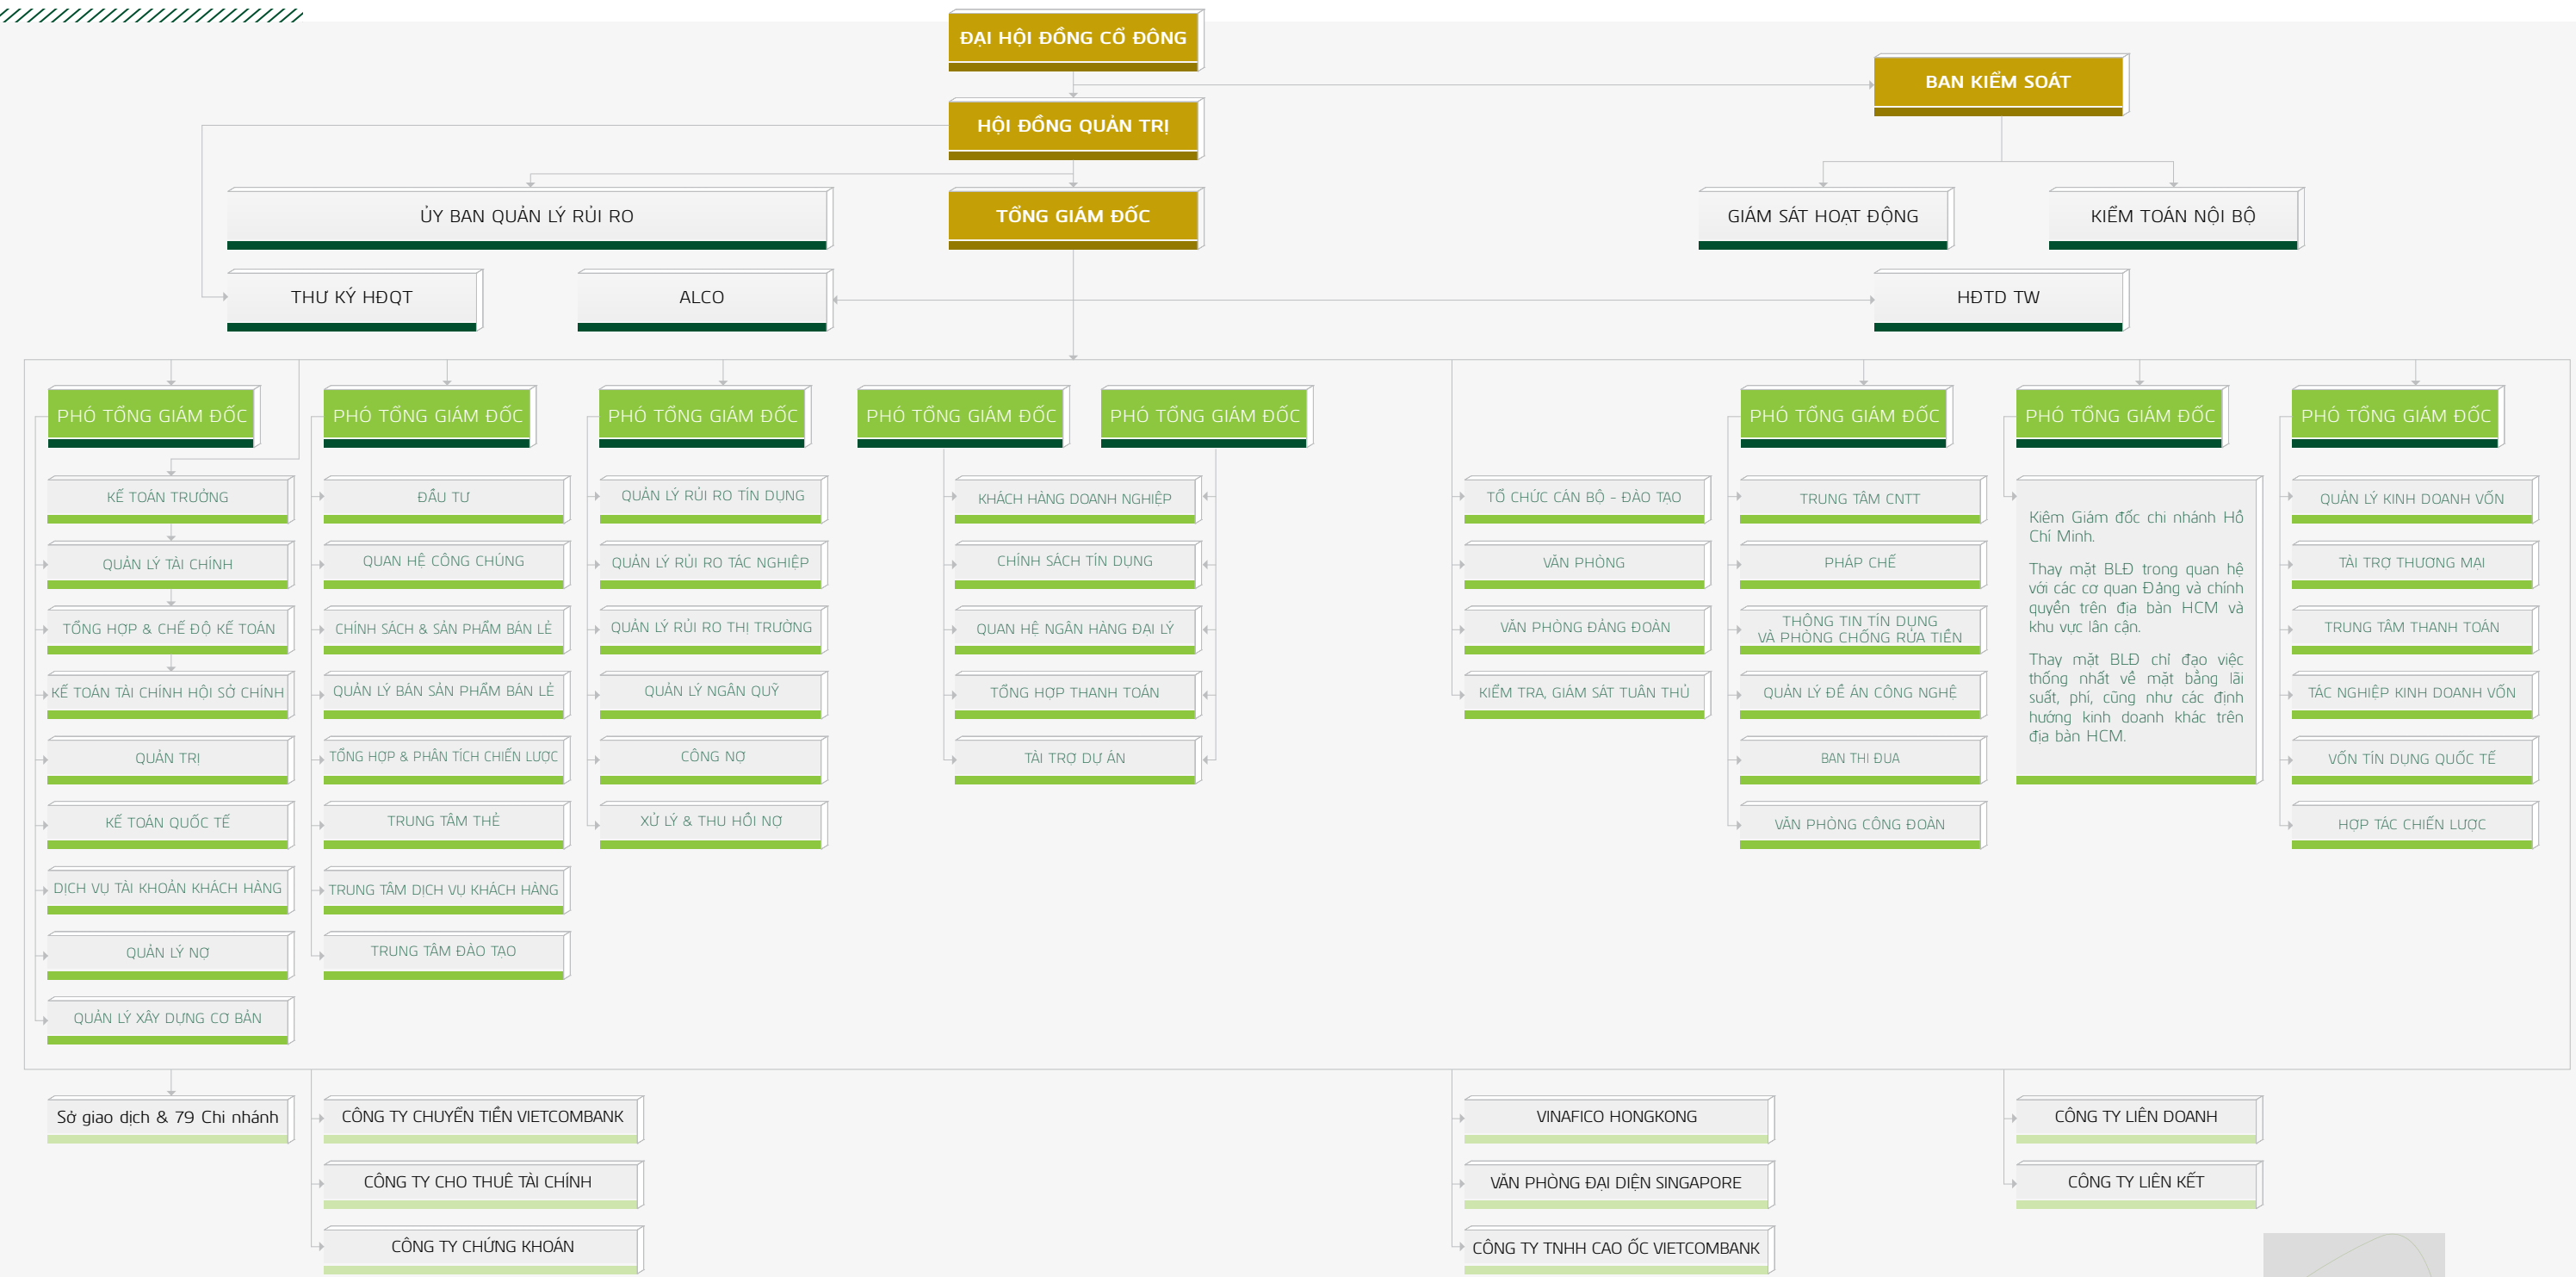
ĐẠI HỘI ĐỒNG CỔ ĐÔNG

BAN KIỂM SOÁT

HỘI ĐỒNG QUẢN TRỊ

ỦY BAN QUẢN LÝ RỦI RO

TỔNG GIÁM ĐỐC

GIÁM SÁT HOẠT ĐỘNG

KIỂM TOÁN NỘI BỘ

THƯ KÝ HĐQT

ALCO

HĐTD TW

PHÓ TỔNG GIÁM ĐỐC

KẾ TOÁN TRƯỞNG

QUẢN LÝ TÀI CHÍNH

TỔNG HỢP & CHẾ ĐỘ KẾ TOÁN

KẾ TOÁN TÀI CHÍNH HỘI SỞ CHÍNH

QUẢN TRỊ

KẾ TOÁN QUỐC TẾ

DỊCH VỤ TÀI KHOẢN KHÁCH HÀNG

QUẢN LÝ NỢ

QUẢN LÝ XÂY DỰNG CƠ BẢN

PHÓ TỔNG GIÁM ĐỐC

ĐẦU TƯ

QUAN HỆ CÔNG CHÚNG

CHÍNH SÁCH & SẢN PHẨM BÁN LẺ

QUẢN LÝ BÁN SẢN PHẨM BÁN LẺ

TỔNG HỢP & PHÂN TÍCH CHIẾN LƯỢC

TRUNG TÂM THẺ

TRUNG TÂM DỊCH VỤ KHÁCH HÀNG

TRUNG TÂM ĐÀO TẠO

PHÓ TỔNG GIÁM ĐỐC

QUẢN LÝ RỦI RO TÍN DỤNG

QUẢN LÝ RỦI RO TÁC NGHIỆP

QUẢN LÝ RỦI RO THỊ TRƯỜNG

QUẢN LÝ NGÂN QUỸ

CÔNG NỢ

XỬ LÝ & THU HỒI NỢ

PHÓ TỔNG GIÁM ĐỐC

PHÓ TỔNG GIÁM ĐỐC

KHÁCH HÀNG DOANH NGHIỆP

CHÍNH SÁCH TÍN DỤNG

QUAN HỆ NGÂN HÀNG ĐẠI LÝ

TỔNG HỢP THANH TOÁN

TÀI TRỢ DỰ ÁN

TỔ CHỨC CÁN BỘ - ĐÀO TẠO

VĂN PHÒNG

VĂN PHÒNG ĐẢNG ĐOÀN

KIỂM TRA, GIÁM SÁT TUÂN THỦ

PHÓ TỔNG GIÁM ĐỐC

TRUNG TÂM CNTT

PHÁP CHẾ

THÔNG TIN TÍN DỤNG VÀ PHÒNG CHỐNG RỬA TIỀN

QUẢN LÝ ĐỀ ÁN CÔNG NGHỆ

BAN THI ĐUA

VĂN PHÒNG CÔNG ĐOÀN

PHÓ TỔNG GIÁM ĐỐC

Kiêm Giám đốc chi nhánh Hồ Chí Minh.

Thay mặt BLĐ trong quan hệ với các cơ quan Đảng và chính quyền trên địa bàn HCM và khu vực lân cận.

Thay mặt BLĐ chỉ đạo việc thống nhất về mặt bằng lãi suất, phí, cũng như các định hướng kinh doanh khác trên địa bàn HCM.

PHÓ TỔNG GIÁM ĐỐC

QUẢN LÝ KINH DOANH VỐN

TÀI TRỢ THƯƠNG MẠI

TRUNG TÂM THANH TOÁN

TÁC NGHIỆP KINH DOANH VỐN

VỐN TÍN DỤNG QUỐC TẾ

HỢP TÁC CHIẾN LƯỢC

Sở giao dịch & 79 Chi nhánh

CÔNG TY CHUYỂN TIỀN VIETCOMBANK

CÔNG TY CHO THUÊ TÀI CHÍNH

CÔNG TY CHỨNG KHOÁN

VINAFICO HONGKONG

VĂN PHÒNG ĐẠI DIỆN SINGAPORE

CÔNG TY TNHH CAO ỐC VIETCOMBANK

CÔNG TY LIÊN DOANH

CÔNG TY LIÊN KẾT